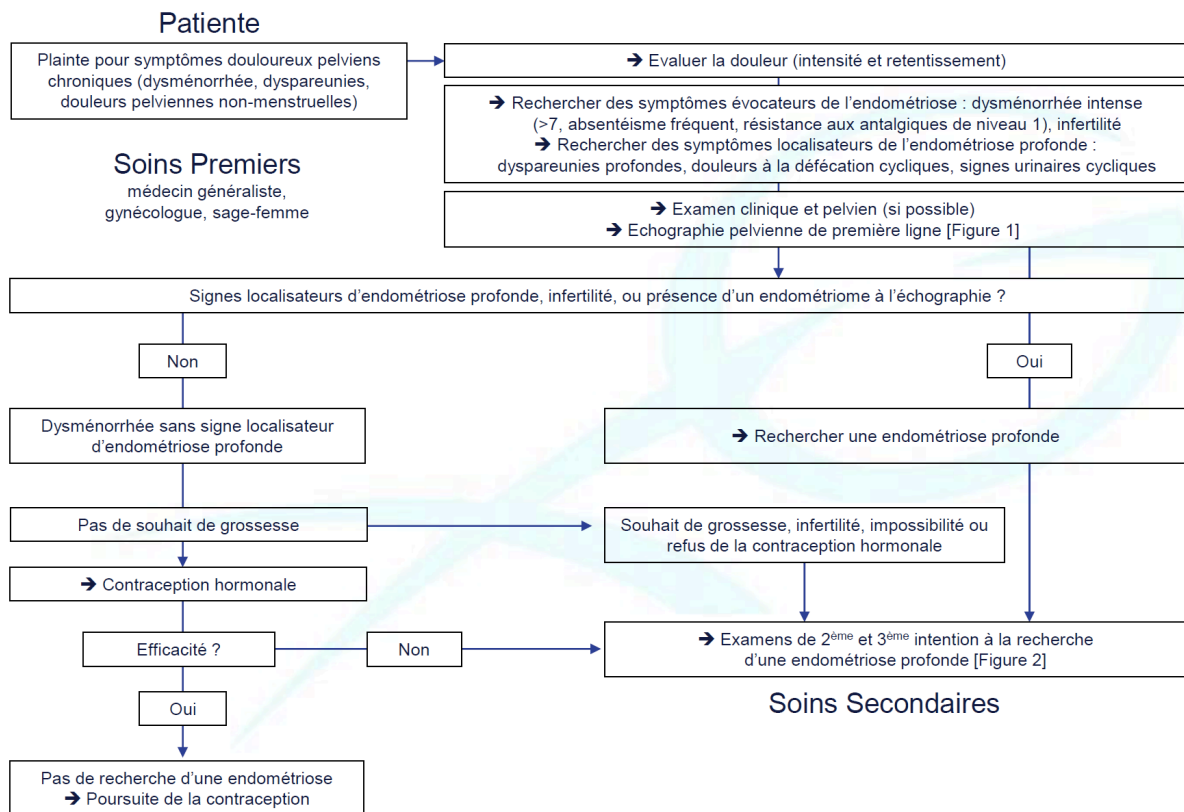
Patiente

Plainte pour symptômes douloureux pelviens chroniques (dysménorrhée, dyspareunies, douleurs pelviennes non-menstruelles)

Soins Premiers
médecin généraliste, gynécologue, sage-femme

➔ Evaluer la douleur (intensité et retentissement)

➔ Rechercher des symptômes évocateurs de l'endométriose : dysménorrhée intense (>7, absentéisme fréquent, résistance aux antalgiques de niveau 1), infertilité
➔ Rechercher des symptômes localisateurs de l'endométriose profonde : dyspareunies profondes, douleurs à la défécation cycliques, signes urinaires cycliques

➔ Examen clinique et pelvien (si possible)
➔ Echographie pelvienne de première ligne [Figure 1]

Signes localisateurs d'endométriose profonde, infertilité, ou présence d'un endométriome à l'échographie ?

Non

Oui

Dysménorrhée sans signe localisateur d'endométriose profonde

➔ Rechercher une endométriose profonde

Pas de souhait de grossesse

Souhait de grossesse, infertilité, impossibilité ou refus de la contraception hormonale

➔ Contraception hormonale

Efficacité ?

Non

➔ Examens de $2^{ème}$ et $3^{ème}$ intention à la recherche d'une endométriose profonde [Figure 2]

Oui

Soins Secondaires

Pas de recherche d'une endométriose
➔ Poursuite de la contraception